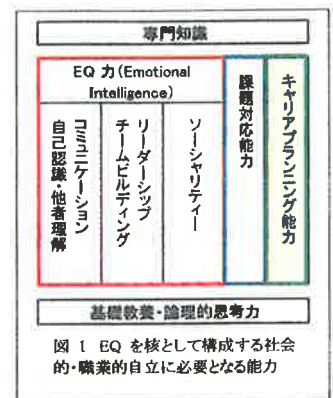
専門知識

EQ 力（Emotional Intelligence）

コミュニケーション
自己認識・他者理解

リーダーシップ
チームビルディング

ソーシャリティー

課題対応能力

キャリアプランニング能力

基礎教養・論理的思考力

図 1 EQ を核として構成する社会的・職業的自立に必要となる能力